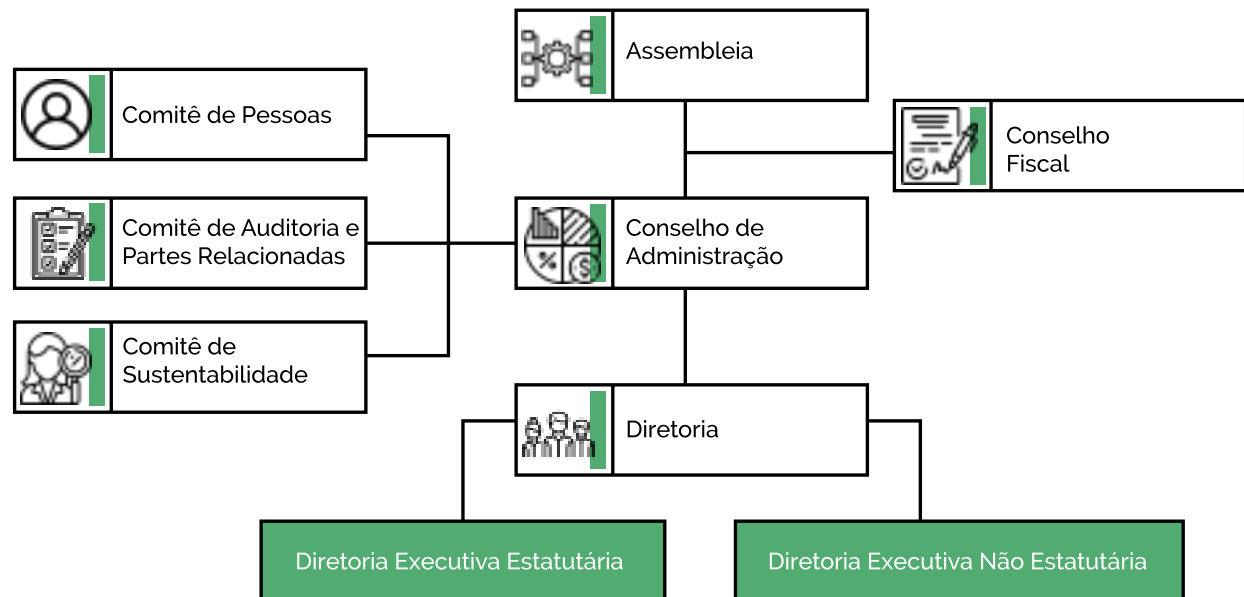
Assembleia

Comitê de Pessoas

Conselho Fiscal

Comitê de Auditoria e Partes Relacionadas

Conselho de Administração

Comitê de Sustentabilidade

Diretoria

Diretoria Executiva Estatutária

Diretoria Executiva Não Estatutária